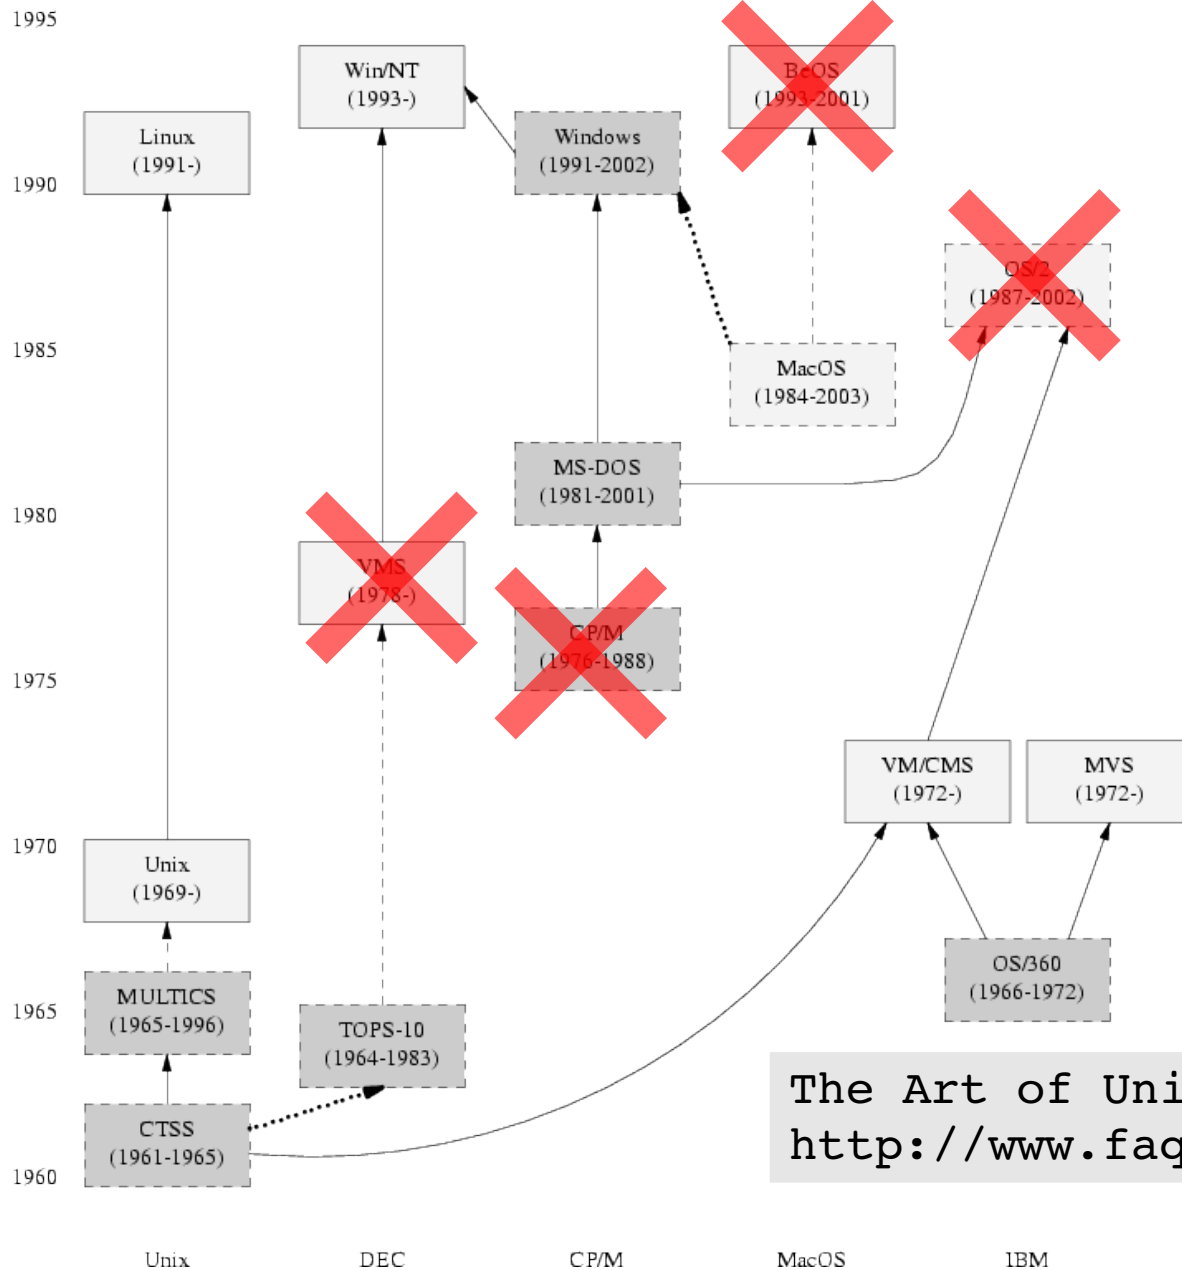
1995

1990

1985

1980

1975

1970

1965

1960

Win/NT
(1993-)

BeOS
(1993-2001)

Linux
(1991-)

Windows
(1991-2002)

OS/2
(1987-2002)

MacOS
(1984-2003)

MS-DOS
(1981-2001)

VMS
(1978-)

CP/M
(1976-1988)

VM/CMS
(1972-)

MVS
(1972-)

Unix
(1969-)

OS/360
(1966-1972)

MULTICS
(1965-1996)

TOPS-10
(1964-1983)

CTSS
(1961-1965)

The Art of Uni
http://www.faq

Unix DEC CP/M MacOS IBM